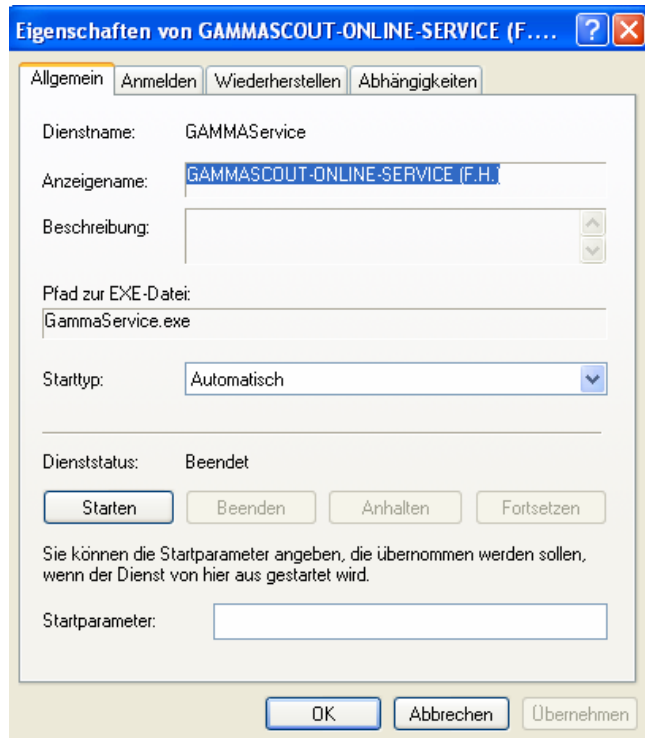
Eigenschaften von GAMMASCOUT-ONLINE-SERVICE (F....

Allgemein | Anmelden | Wiederherstellen | Abhängigkeiten

Dienstname: GAMMAService

Anzeigename: GAMMASCOUT-ONLINE-SERVICE (F.H.)

Beschreibung:

Pfad zur EXE-Datei:

GammaService.exe

Starttyp: Automatisch

Dienststatus: Beendet

Starten | Beenden | Anhalten | Fortsetzen

Sie können die Startparameter angeben, die übernommen werden sollen, wenn der Dienst von hier aus gestartet wird.

Startparameter:

OK | Abbrechen | Übernehmen